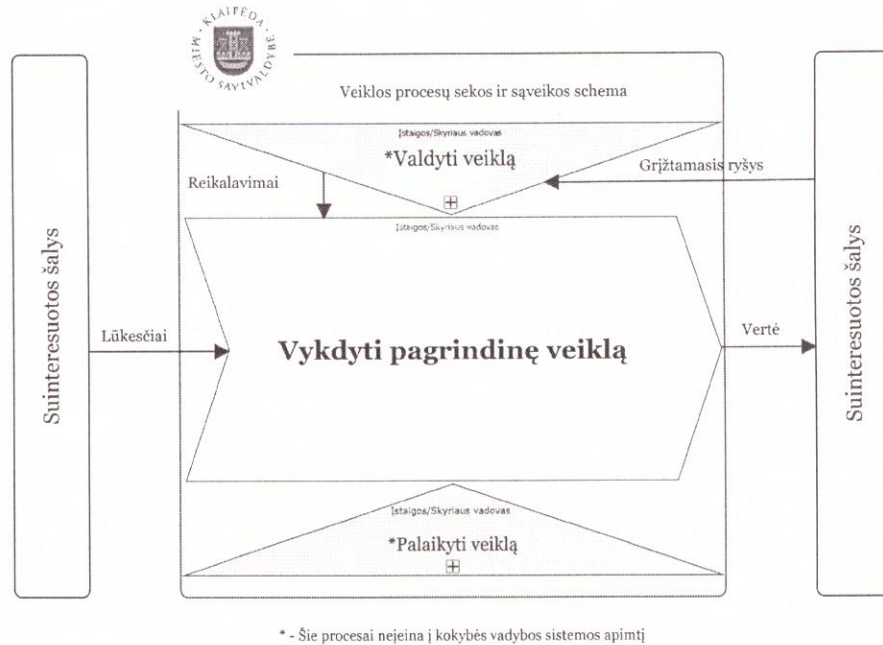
KLAIPĖDA MIESTO SAVIVALDYBĖ

Veiklos procesų sekos ir sąveikos schema

Suinteresuotos šalys

Įstaigos/Skyriaus vadovas

*Valdyti veiklą

Reikalavimai

Grįžtamasis ryšys

Įstaigos/Skyriaus vadovas

Lūkesčiai

Vykdyti pagrindinę veiklą

Vertė

Įstaigos/Skyriaus vadovas

*Palaikyti veiklą

Suinteresuotos šalys

* - Šie procesai neįeina į kokybės vadybos sistemos apimtį